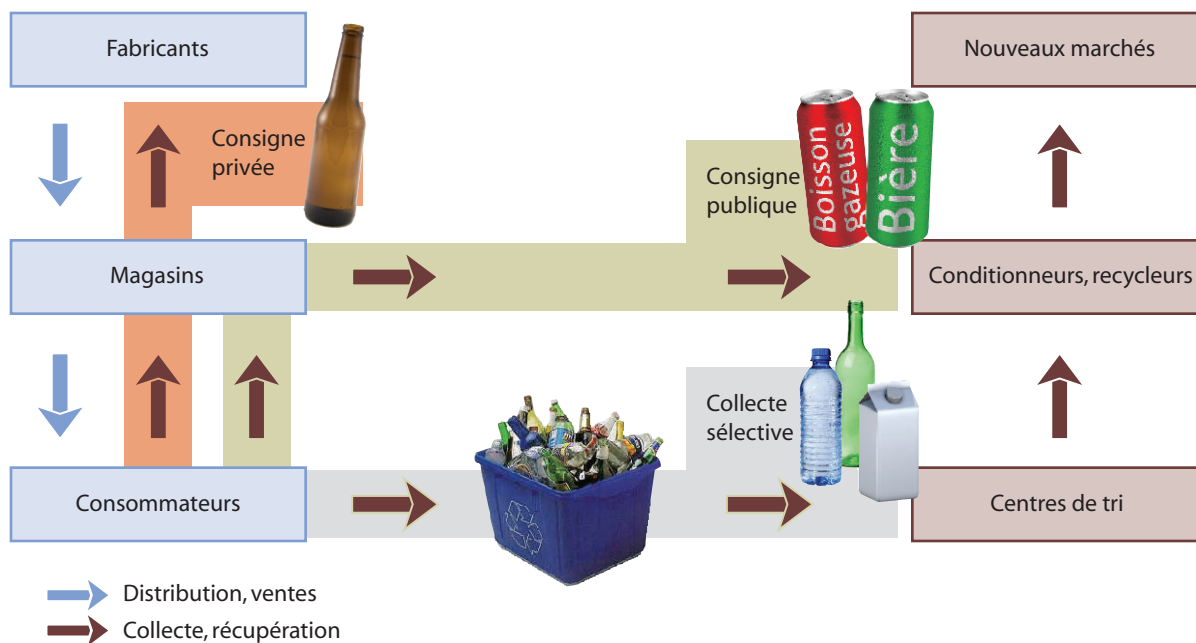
Fabricants

Consigne privée

Nouveaux marchés

Boisson gazeuse

Bière

Consigne publique

Magasins

Conditionneurs, recycleurs

Collecte sélective

Consommateurs

Centres de tri

Distribution, ventes

Collecte, récupération